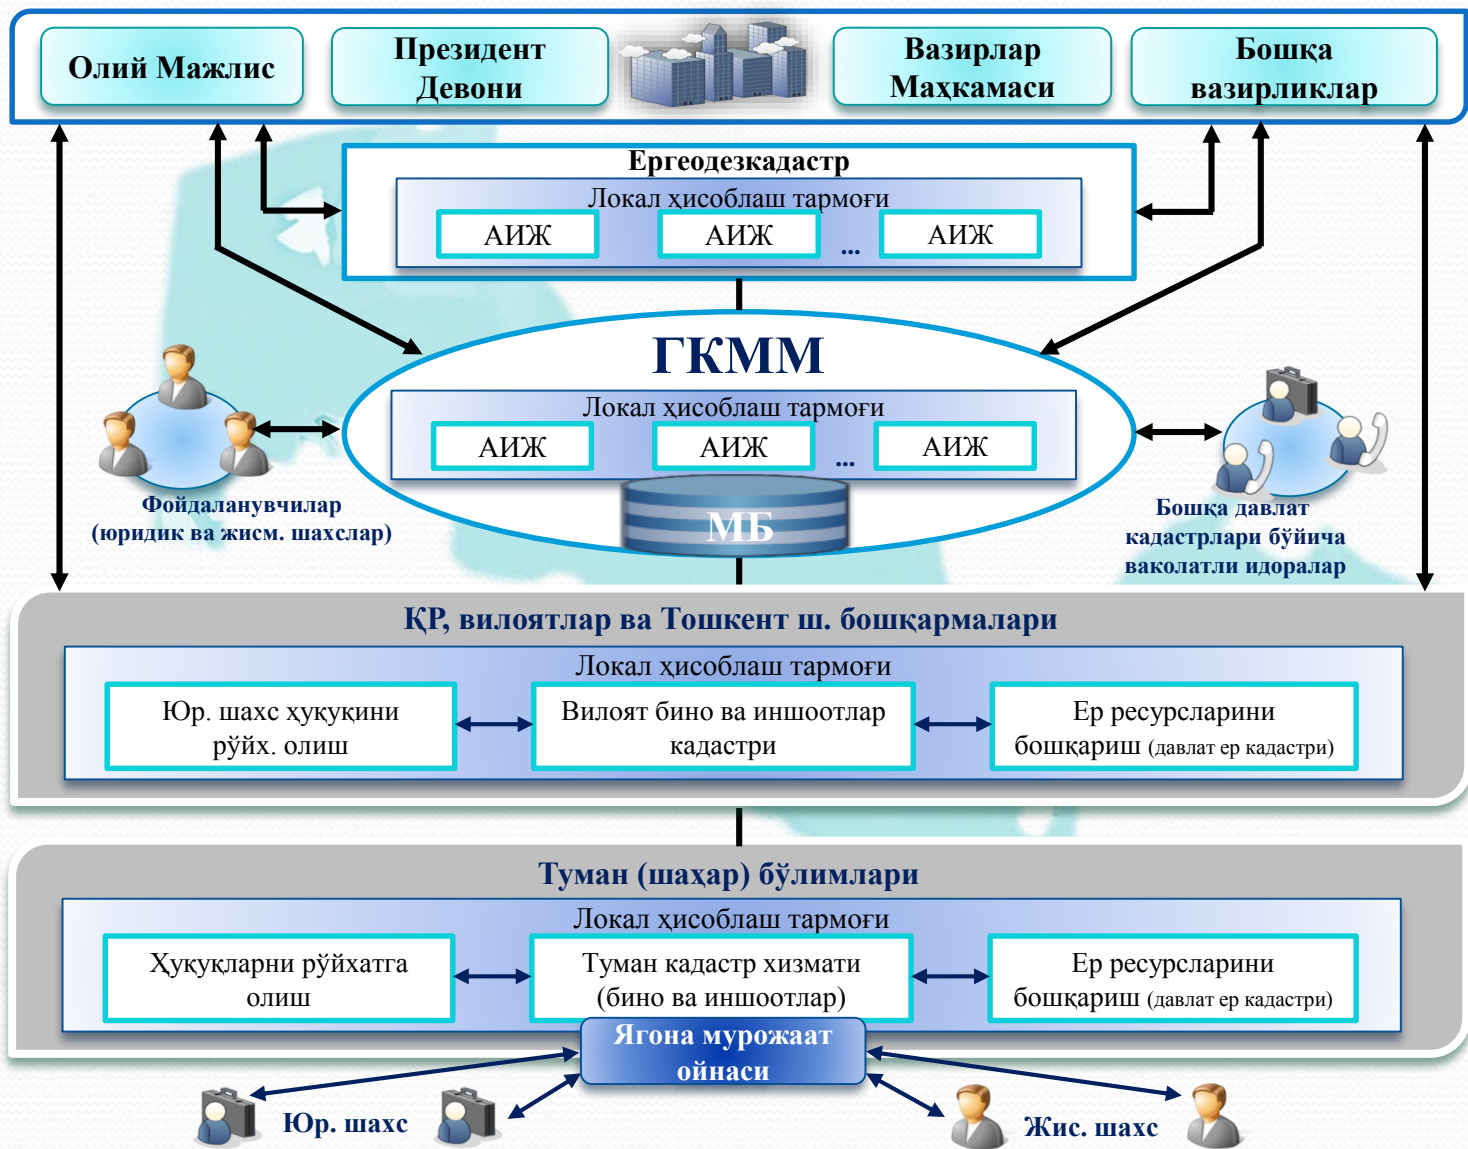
Олий Мажлис

Президент Девони

Вазирлар Маҳкамаси

Бошқа вазирликлар

Ергеодезкадастр

Локал ҳисоблаш тармоғи

АИЖ

АИЖ

...

АИЖ

ГКММ

Локал ҳисоблаш тармоғи

АИЖ

АИЖ

...

АИЖ

МБ

Фойдаланувчилар (юридик ва жисм. шахслар)

Бошқа давлат кадастрлари бўйича ваколатли идоралар

ҚР, вилоятлар ва Тошкент ш. бошқармалари

Локал ҳисоблаш тармоғи

Юр. шахс ҳуқуқини рўйх. олиш

Вилоят бино ва иншоотлар кадастри

Ер ресурсларини бошқариш (давлат ер кадастри)

Туман (шаҳар) бўлимлари

Локал ҳисоблаш тармоғи

Ҳуқуқларни рўйхатга олиш

Туман кадастр хизмати (бино ва иншоотлар)

Ер ресурсларини бошқариш (давлат ер кадастри)

Ягона мурожаат ойнаси

Юр. шахс

Жис. шахс